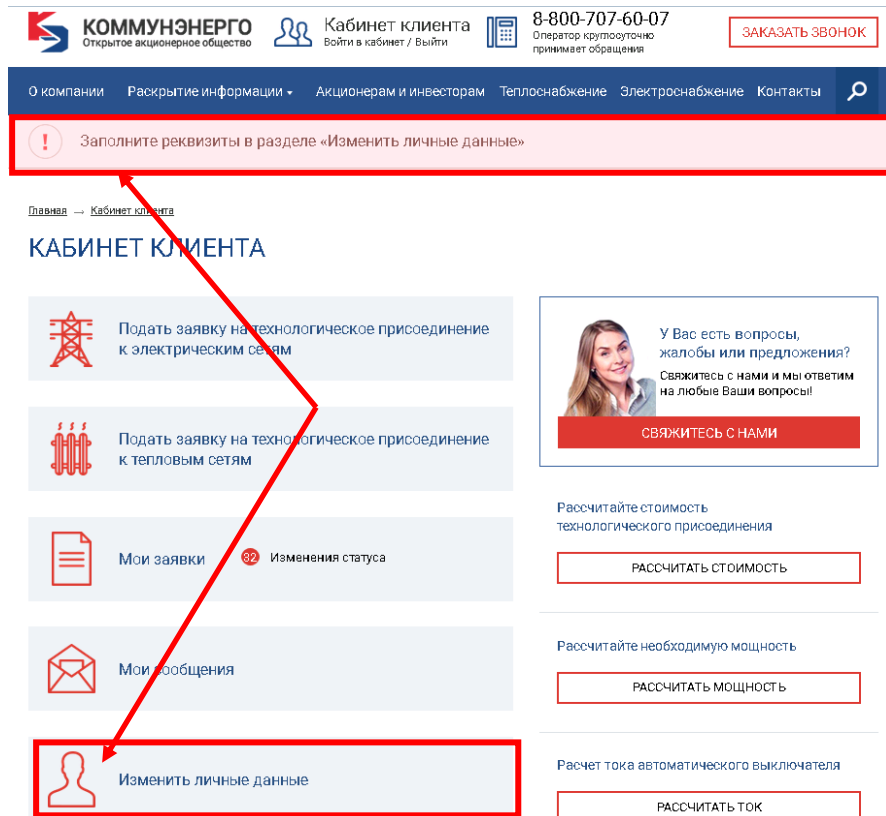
КОММУНЭНЕРГО
Открытое акционерное общество

Кабинет клиента
Войти в кабинет / Выйти

8-800-707-60-07
Оператор круглосуточно принимает обращения

ЗАКАЗАТЬ ЗВОНОК

О компании Раскрытие информации Акционерам и инвесторам Теплоснабжение Электроснабжение Контакты

Заполните реквизиты в разделе «Изменить личные данные»

Главная → Кабинет клиента

КАБИНЕТ КЛИЕНТА

Подать заявку на технологическое присоединение к электрическим сетям

Подать заявку на технологическое присоединение к тепловым сетям

Мои заявки
32 Изменения статуса

Мои сообщения

Изменить личные данные

У Вас есть вопросы, жалобы или предложения?
Свяжитесь с нами и мы ответим на любые Ваши вопросы!

СВЯЖИТЕСЬ С НАМИ

Рассчитайте стоимость технологического присоединения

РАССЧИТАТЬ СТОИМОСТЬ

Рассчитайте необходимую мощность

РАССЧИТАТЬ МОЩНОСТЬ

Расчет тока автоматического выключателя

РАССЧИТАТЬ ТОК